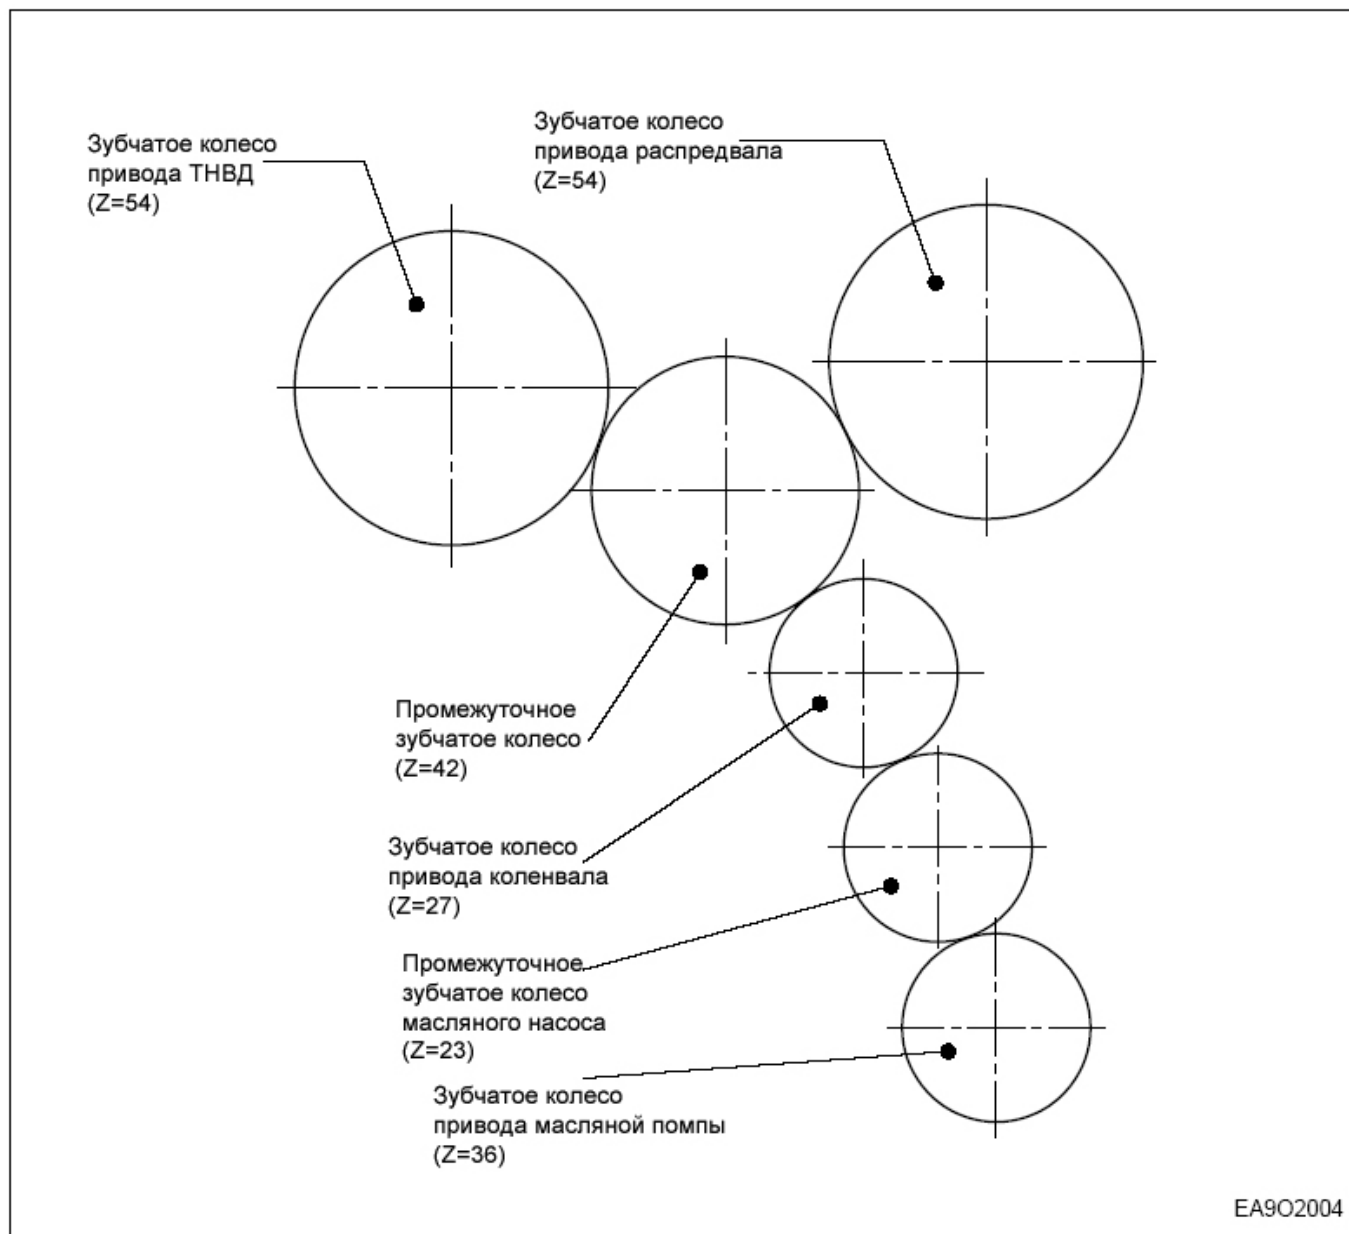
Зубчатое колесо привода ТНВД (Z=54)

Зубчатое колесо привода распредвала (Z=54)

Промежуточное зубчатое колесо (Z=42)

Зубчатое колесо привода коленвала (Z=27)

Промежуточное зубчатое колесо масляного насоса (Z=23)

Зубчатое колесо привода масляной помпы (Z=36)

EA9O2004